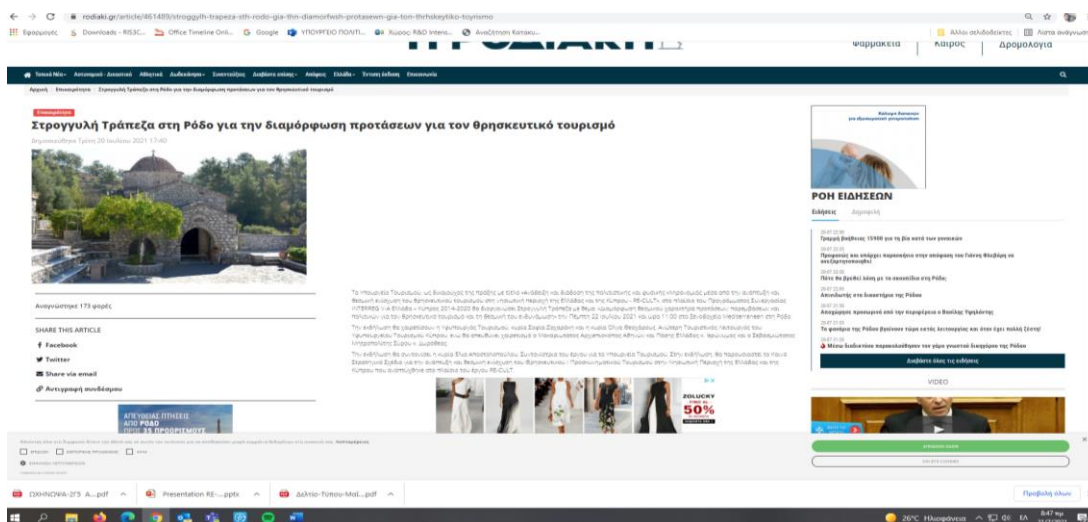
rodiaki.gr/article/461489/stroggylh-trapeza-sth-rodo-gia-thn-diamorfwsh-protasewn-gia-ton-thrhskeytiko-toyrismo

Εφαρμογές Downloads - RIS3C... Office Timeline Onli... Google ΥΠΟΥΡΓΕΙΟ ΠΟΛΙΤΙ... Κυπρος R&D Intens... Αναζήτηση Καταχω... Άλλοι σελιδοδείκτες Λίστα ανάγνωσης

Φαρμακεία | Καιρός | Δρομολόγια

Τοπικά Νέα | Αυτοδιοικητικά | Αθλητικά | Διαδικτύου | Συνεντεύξεις | Ανθρώπινες | Ελλάδα | Τύπου | Εκτυπώσεις

Αρχική › Επικαιρότητα › Στρογγυλή Τράπεζα στη Ρόδο για την διαμόρφωση προτάσεων για τον θρησκευτικό τουρισμό

Επικαιρότητα

Στρογγυλή Τράπεζα στη Ρόδο για την διαμόρφωση προτάσεων για τον θρησκευτικό τουρισμό

Δημοσιεύθηκε Τρίτη 20 Ιουλίου 2021 17:40

Αναγνώστηκε 173 φορές

SHARE THIS ARTICLE

Facebook

Twitter

Share via email

Αντιγραφή συνδέσμου

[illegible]

ΡΟΗ ΕΙΔΗΣΕΩΝ

Ειδήσεις Δημοφιλή

Γραμμή βοήθειας 15900 για τη βία κατά των γυναικών

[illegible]

Πότε θα βρεθεί λύση με το οικοπέδο στη Ρόδο;

Απεικόνισης στα διακατήρια της Ρόδου

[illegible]

Το φαινόμενο της Ρόδου βρίσκεται τώρα εκτός λειτουργίας και όταν έχει πολλή ζέστη!

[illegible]

Διαβάστε όλες τις ειδήσεις

VIDEO

ZOLUCKY 50%

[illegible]

ΣΧΗΝΟΨΑ-2ΓS A...pdf  Presentation RE-...pptx  Δελτίο-Τύπου-Mal...pdf  Προβολή όλων

26°C Ηλιοφάνεια  8:47 πμ